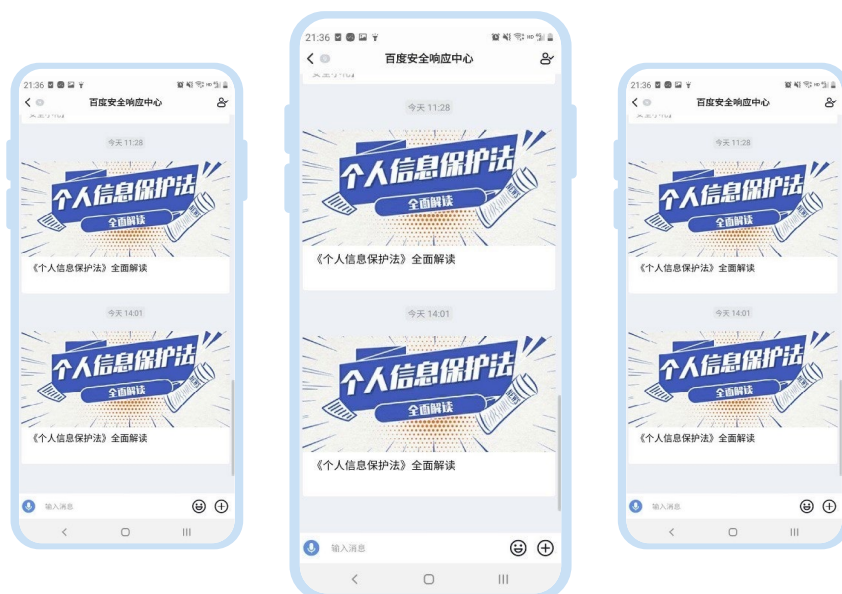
21:36
百度安全响应中心

今天 11:28

个人信息保护法
全面解读

《个人信息保护法》全面解读

今天 14:01

个人信息保护法
全面解读

《个人信息保护法》全面解读

输入消息

21:36
百度安全响应中心

今天 11:28

个人信息保护法
全面解读

《个人信息保护法》全面解读

今天 14:01

个人信息保护法
全面解读

《个人信息保护法》全面解读

输入消息

21:36
百度安全响应中心

今天 11:28

个人信息保护法
全面解读

《个人信息保护法》全面解读

今天 14:01

个人信息保护法
全面解读

《个人信息保护法》全面解读

输入消息